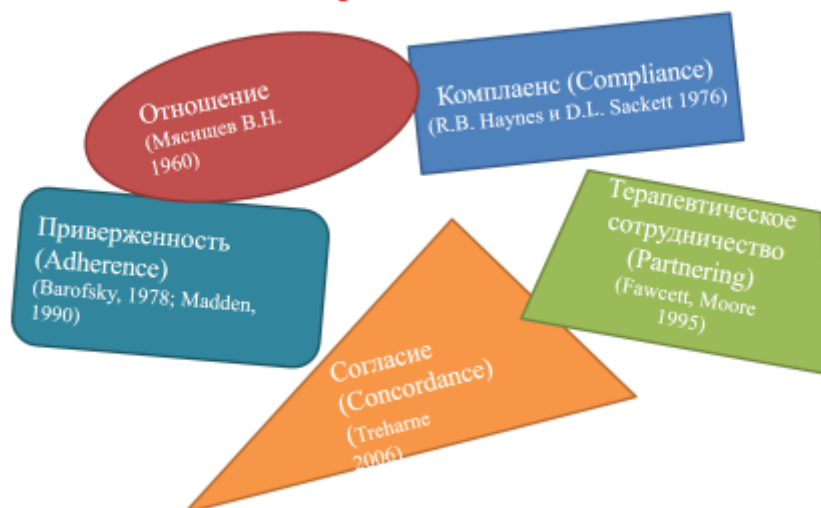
Отношение (Мясищев В.Н. 1960)

Комплаенс (Compliance) (R.B. Haynes и D.L. Sackett 1976)

Приверженность (Adherence) (Barofsky, 1978; Madden, 1990)

Терапевтическое сотрудничество (Partnering) (Fawcett, Moore 1995)

Согласие (Concordance) (Treharne 2006)